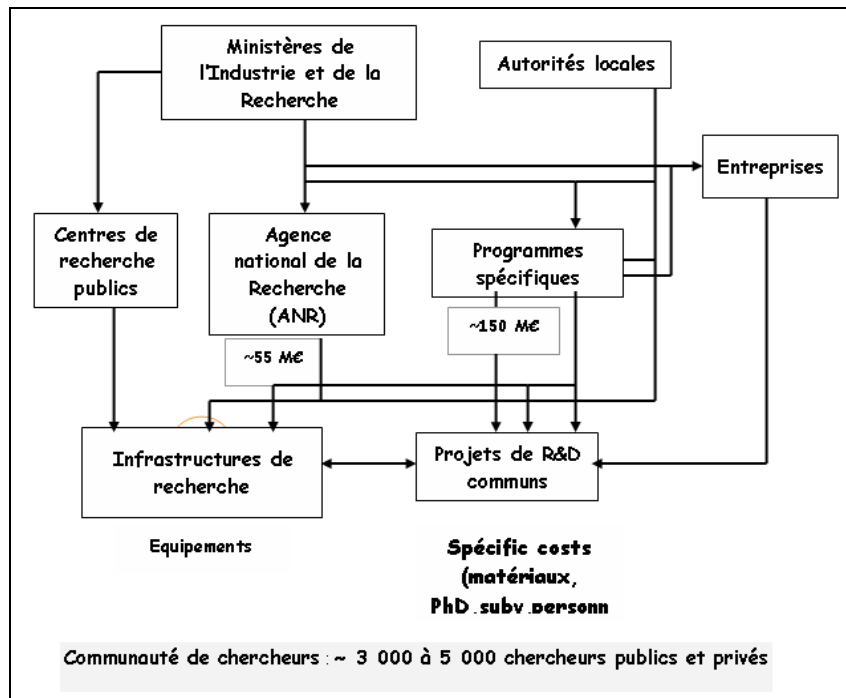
Ministères de l'Industrie et de la Recherche

Autorités locales

Entreprises

Centres de recherche publics

Agence national de la Recherche (ANR)

Programmes spécifiques

~150 M€

~55 M€

Infrastructures de recherche

Projets de R&D communs

Equipements

Spécific costs (matériaux, PhD,subv,personn

Communauté de chercheurs : ~ 3 000 à 5 000 chercheurs publics et privés